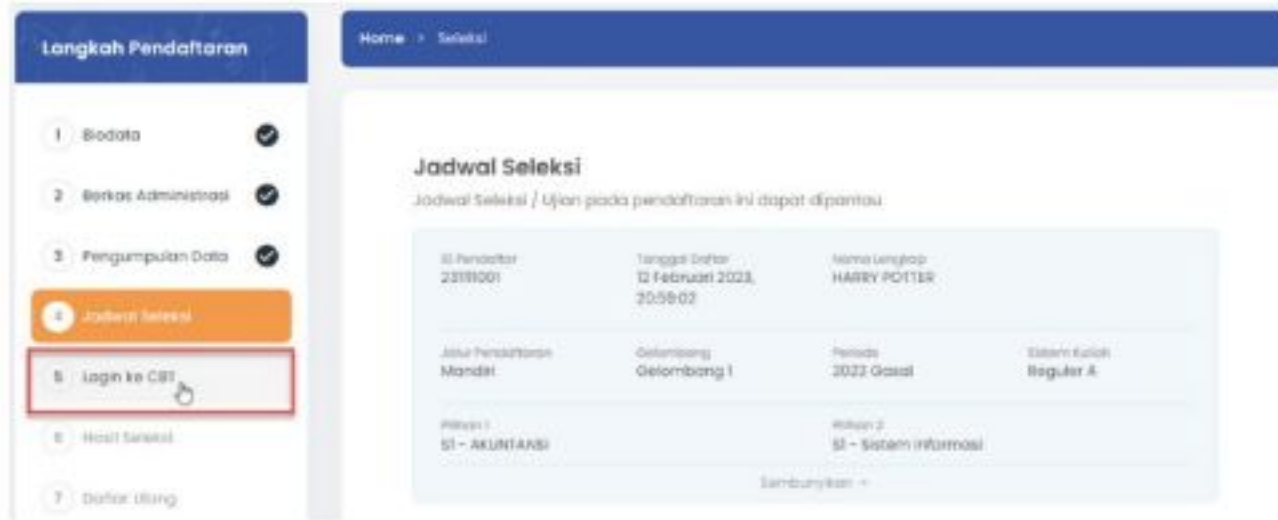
Langkah Pendaftaran

1 Biodata

2 Berkas Administrasi

3 Pengumpulan Data

4 Jadwal Seleksi

5 Login ke CBT

6 Hasil Seleksi

7 Daftar Ulang

Home > Seleksi

Jadwal Seleksi

Jadwal Seleksi / Ujian pada pendaftaran ini dapat dipantau

| ID Pendaftar | Tanggal Daftar | Nama Lengkap | |
|---|---|---|---|
| 23111001 | 12 Februari 2023, 20:59:02 | HARRY POTTER | |
| Jalur Pendaftaran | Gelombang | Periode | Sistem Kuliah |
| Mandiri | Gelombang 1 | 2022 Gasal | Reguler A |
| Pilihan 1 | | Pilihan 2 | |
| S1 - AKUNTANSI | | S1 - Sistem Informasi | |

Sembunyikan ^